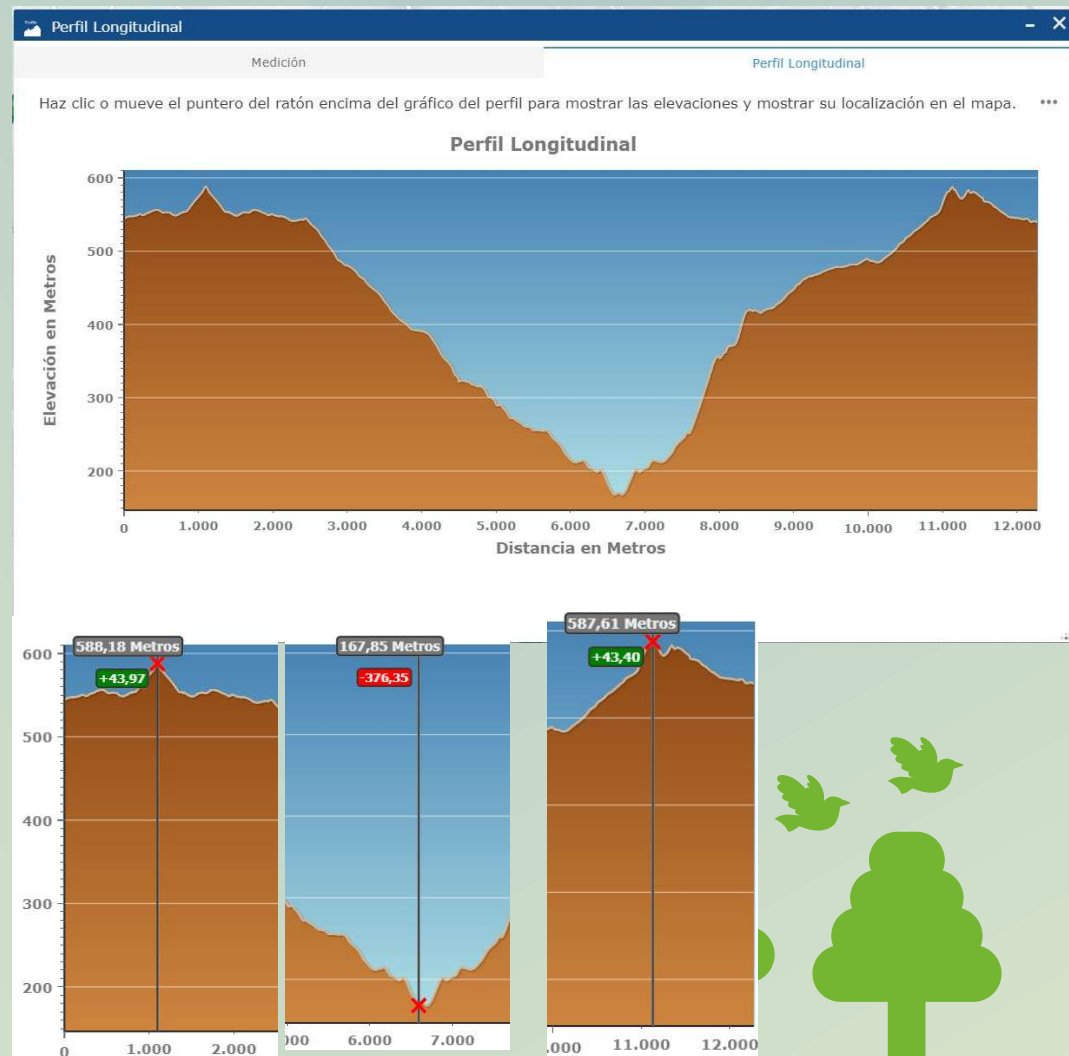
Perfil Longitudinal

Medición

Perfil Longitudinal

Haz clic o mueve el puntero del ratón encima del gráfico del perfil para mostrar las elevaciones y mostrar su localización en el mapa. •••

Perfil Longitudinal

600
500
400
300
200

Elevación en Metros

0 1.000 2.000 3.000 4.000 5.000 6.000 7.000 8.000 9.000 10.000 11.000 12.000

Distancia en Metros

588,18 Metros
+43,97

600
500
400
300
200

0 1.000 2.000

167,85 Metros
-376,35

)00 6.000 7.000

587,61 Metros
+43,40

,000 11.000 12.000